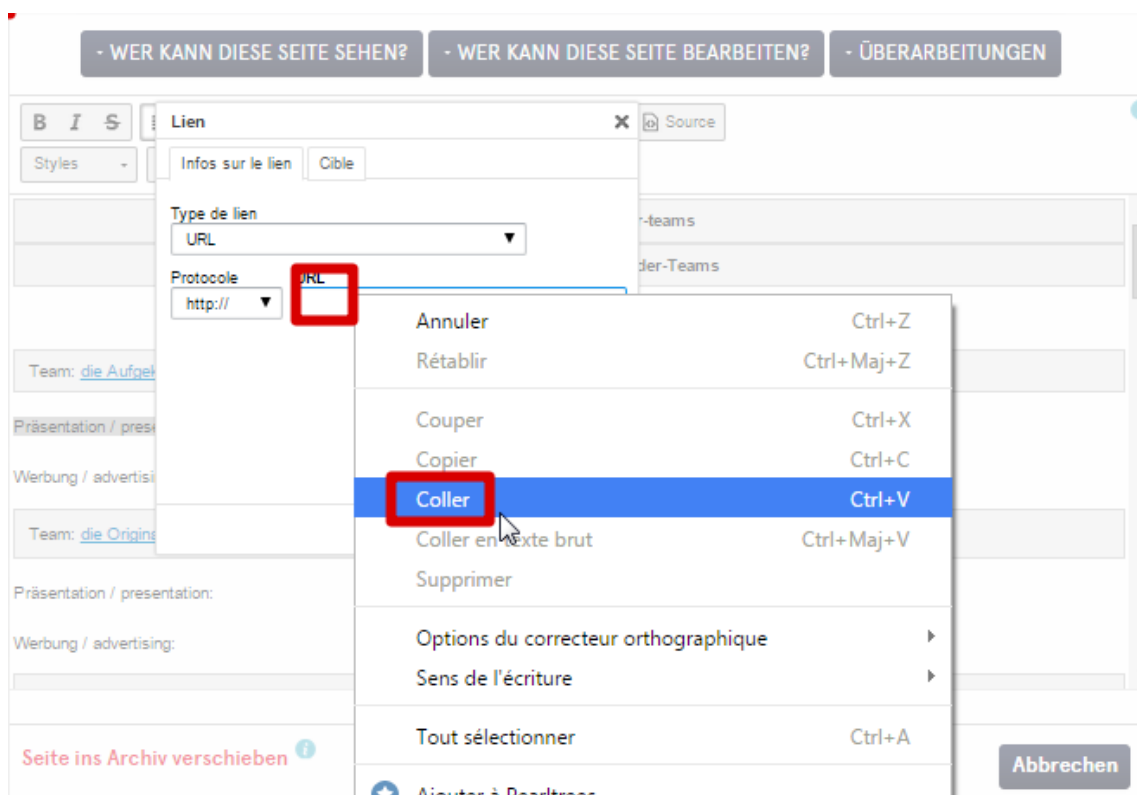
- WER KANN DIESE SEITE SEHEN? - WER KANN DIESE SEITE BEARBEITEN? - ÜBERARBEITUNGEN

B I S

Source

Styles

Lien ✕

Infos sur le lien Cible

Type de lien
URL

Protocole
http://

URL

r-teams

der-Teams

Team: die Aufge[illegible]

Präsentation / prese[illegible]

Werbung / advertisi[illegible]

Team: die Origina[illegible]

Präsentation / presentation:

Werbung / advertising:

Annuler Ctrl+Z
Rétablir Ctrl+Maj+Z
Couper Ctrl+X
Copier Ctrl+C
Coller Ctrl+V
Coller en texte brut Ctrl+Maj+V
Supprimer
Options du correcteur orthographique
Sens de l'écriture
Tout sélectionner Ctrl+A
Ajouter à Pearltrees

Seite ins Archiv verschieben

Abbrechen